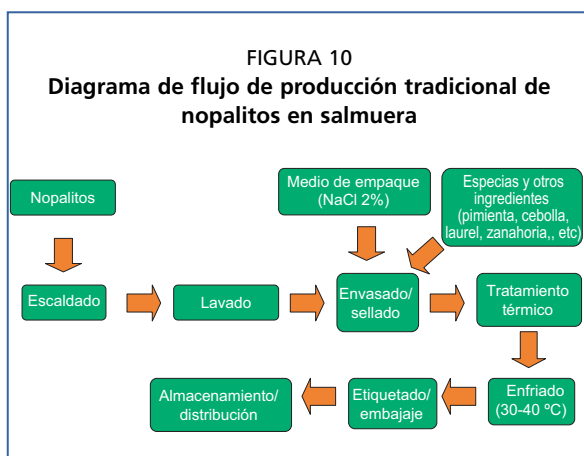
FIGURA 10
Diagrama de flujo de producción tradicional de nopalitos en salmuera

Nopalitos

Medio de empaque (NaCl 2%)

Especias y otros ingredientes (pimienta, cebolla, laurel, zanahoria,, etc)

Escaldado

Lavado

Envasado/ sellado

Tratamiento térmico

Enfriado (30-40 °C)

Etiquetado/ embajaje

Almacenamiento/ distribución